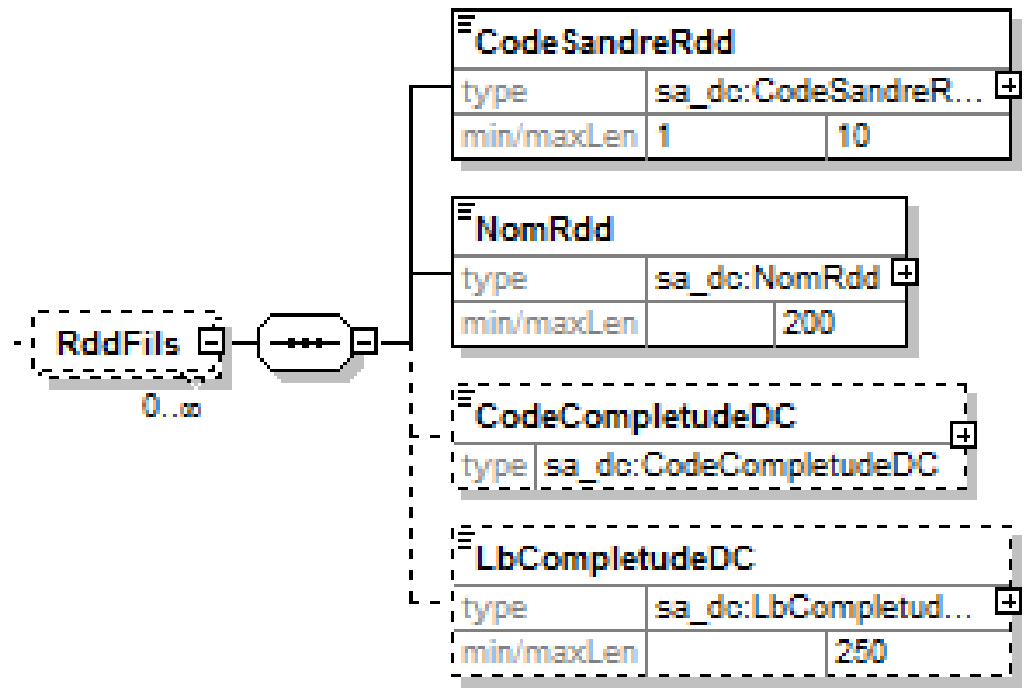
RddFils
0..∞

CodeSandreRdd
| type | sa_dc:CodeSandreR... | |
|---|---|---|
| min/maxLen | 1 | 10 |

NomRdd
| type | sa_dc:NomRdd | |
|---|---|---|
| min/maxLen | | 200 |

CodeCompletudeDC
| type | sa_dc:CodeCompletudeDC |
|---|---|

LbCompletudeDC
| type | sa_dc:LbCompletud... | |
|---|---|---|
| min/maxLen | | 250 |